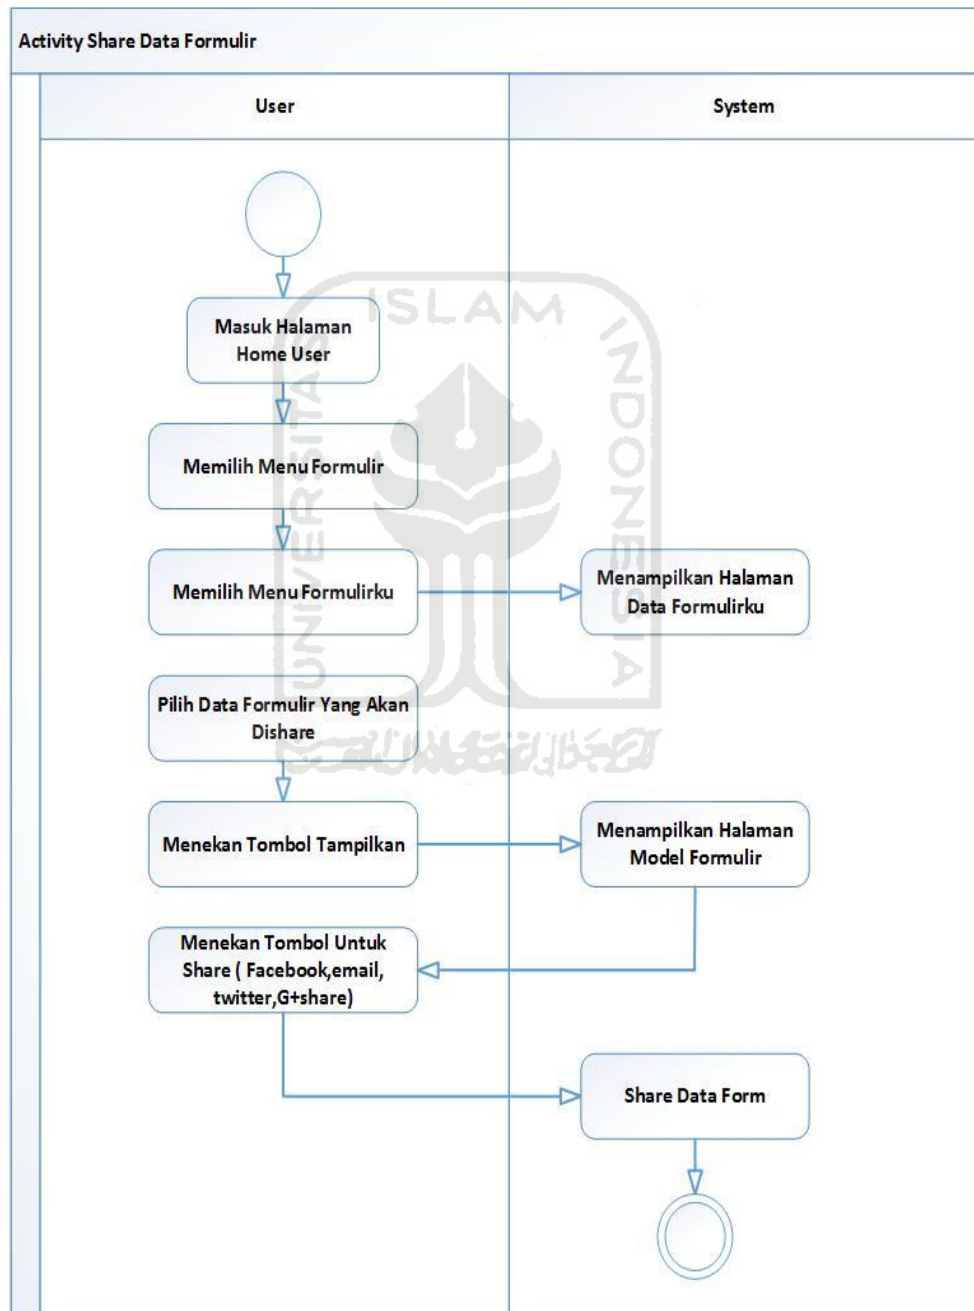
Activity Share Data Formulir

User

System

Masuk Halaman Home User

Memilih Menu Formulir

Memilih Menu Formulirku

Menampilkan Halaman Data Formulirku

Pilih Data Formulir Yang Akan Dishare

Menekan Tombol Tampilkan

Menampilkan Halaman Model Formulir

Menekan Tombol Untuk Share ( Facebook,email, twitter,G+share)

Share Data Form

ISLAM INDONESIA UNIVERSITAS